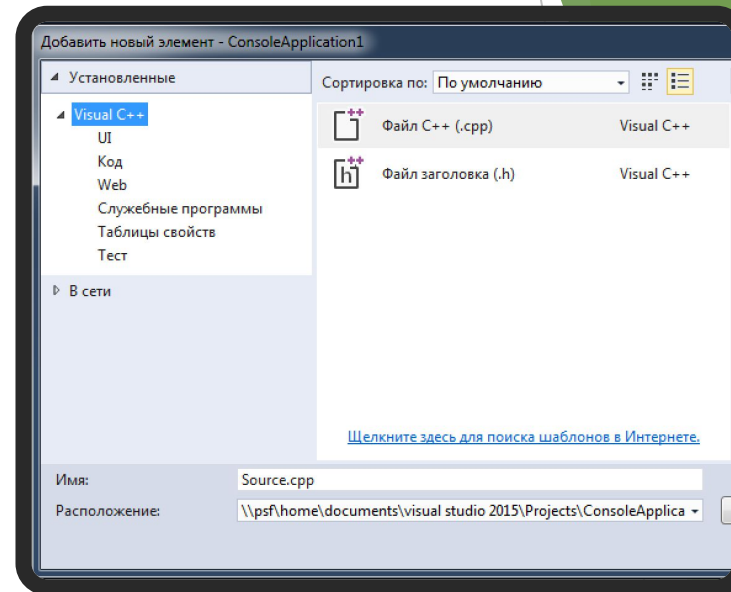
Добавить новый элемент - ConsoleApplication1

▲ Установленные

▲ Visual C++
UI
Код
Web
Служебные программы
Таблицы свойств
Тест

▷ В сети

Сортировка по: По умолчанию

Файл C++ (.cpp) Visual C++

Файл заголовка (.h) Visual C++

Щелкните здесь для поиска шаблонов в Интернете.

Имя: Source.cpp

Расположение: \\psf\home\documents\visual studio 2015\Projects\ConsoleApplica